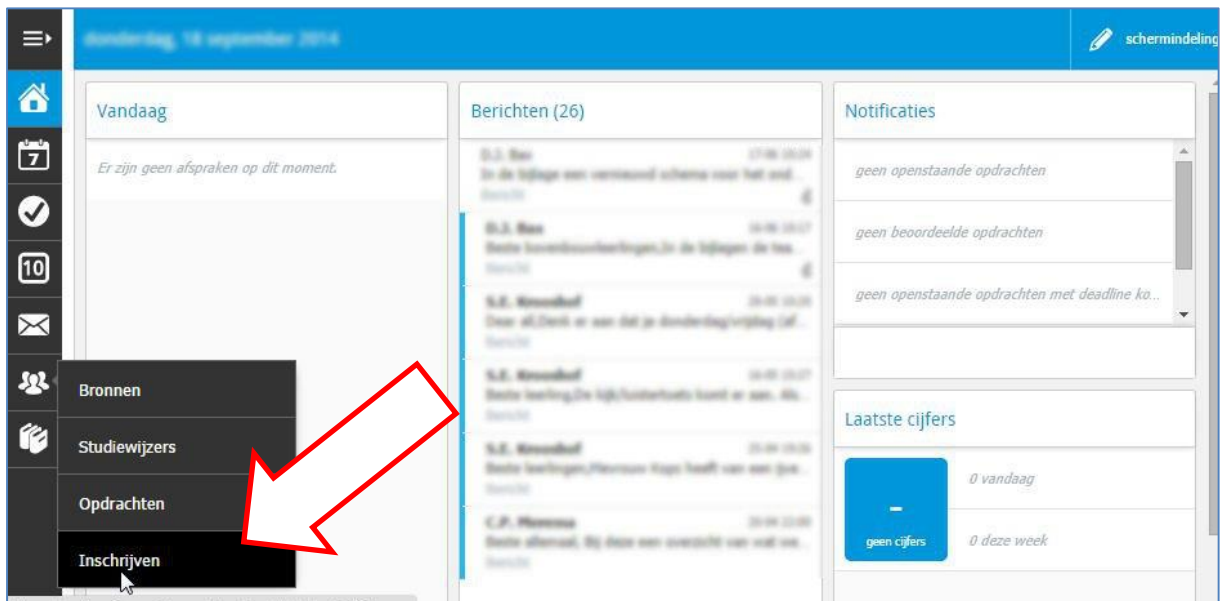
donderdag, 18 september 2014

schermindeling

7

10

Vandaag

Er zijn geen afspraken op dit moment.

Bronnen

Studiewijzers

Opdrachten

Inschrijven

Berichten (26)

D.J. Bas
In de bijlage een vernieuwd schema voor het ond...

D.J. Bas
Beste bovenbouwleerlingen,In de bijlagen de tea...

S.E. Kroonhof
Dear all,Denk er aan dat je donderdag/vrijdag (af...

S.E. Kroonhof
Beste leerling,De kijk/luistertoets komt er aan. Als...

S.E. Kroonhof
Beste leerlingen,Mevrouw Kops heeft van een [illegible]

C.P. Meeuwsa
Beste allemaal, Bij deze een overzicht van wat we...

Notificaties

geen openstaande opdrachten

geen beoordeelde opdrachten

geen openstaande opdrachten met deadline ko...

Laatste cijfers

-

geen cijfers

0 vandaag

0 deze week